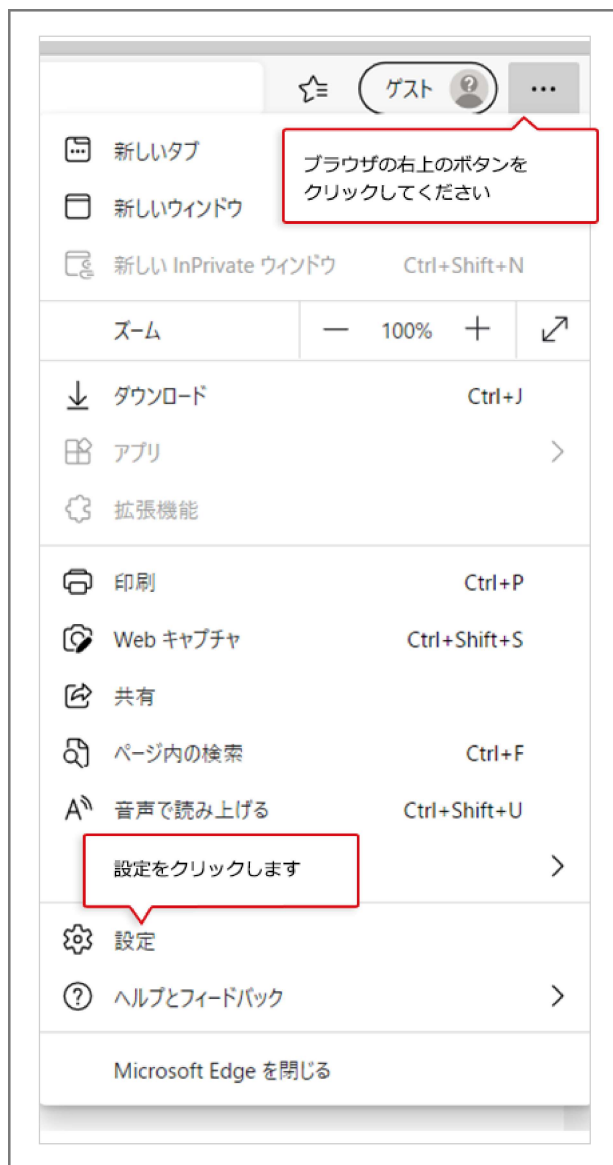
ゲスト

...

新しいタブ

新しいウィンドウ

ブラウザの右上のボタンをクリックしてください

新しい InPrivate ウィンドウ Ctrl+Shift+N

ズーム — 100% +

ダウンロード Ctrl+J

アプリ

拡張機能

印刷 Ctrl+P

Web キャプチャ Ctrl+Shift+S

共有

ページ内の検索 Ctrl+F

音声で読み上げる Ctrl+Shift+U

設定をクリックします

設定

ヘルプとフィードバック

Microsoft Edge を閉じる